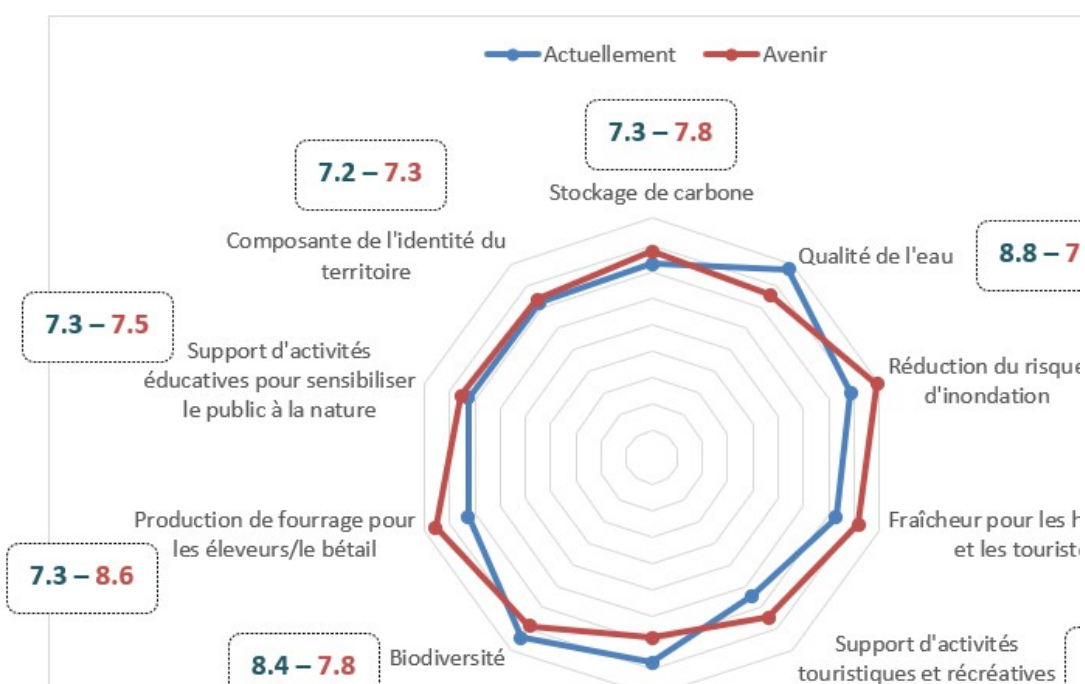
Actuellement Avenir

7.3 – 7.8
Stockage de carbone

7.2 – 7.3
Composante de l'identité du territoire

Qualité de l'eau
8.8 – 7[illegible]

7.3 – 7.5
Support d'activités éducatives pour sensibiliser le public à la nature

Réduction du risque d'inondation

Production de fourrage pour les éleveurs/le bétail
7.3 – 8.6

Fraîcheur pour les h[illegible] et les touriste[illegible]

8.4 – 7.8
Biodiversité

Support d'activités touristiques et récréatives